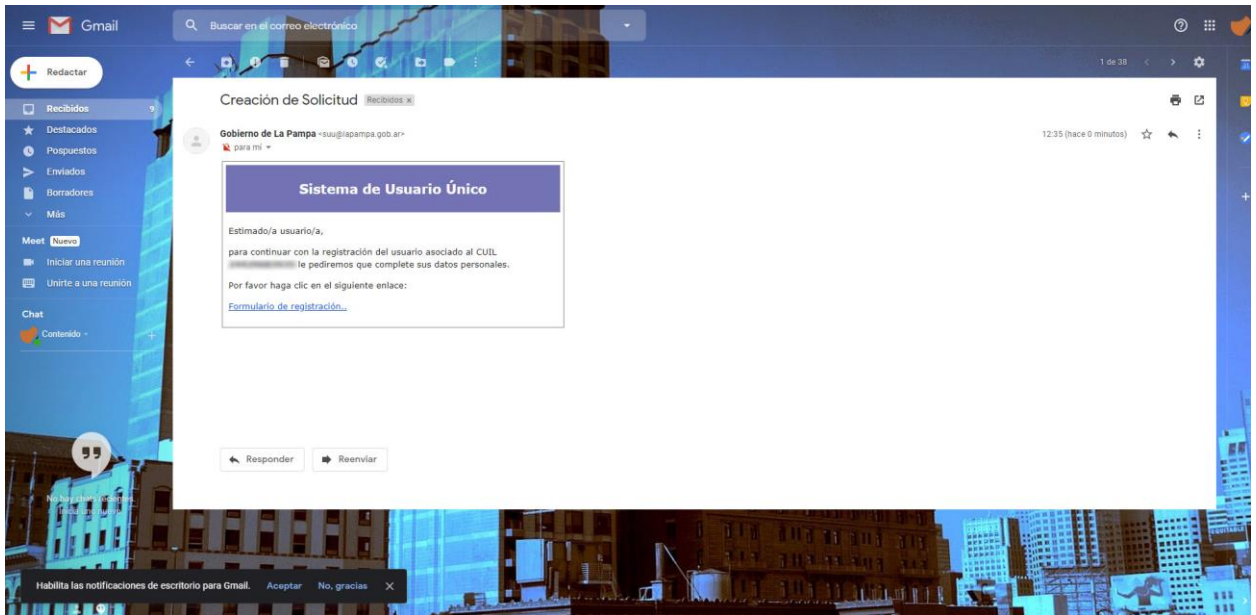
Gmail

Buscar en el correo electrónico

Redactar

Recibidos 9
Destacados
Pospuestos
Enviados
Borradores
Más

Meet Nuevo
Iniciar una reunión
Unirte a una reunión

Chat
Contenido

No hay chats recientes.
Inicia uno nuevo

1 de 38

Creación de Solicitud Recibidos ×

Gobierno de La Pampa <suu@lapampa.gob.ar>
para mí

12:35 (hace 0 minutos)

Sistema de Usuario Único

Estimado/a usuario/a,

para continuar con la registración del usuario asociado al CUIL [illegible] le pediremos que complete sus datos personales.

Por favor haga clic en el siguiente enlace:

Formulario de registración..

Responder
Reenviar

Habilita las notificaciones de escritorio para Gmail. Aceptar No, gracias ×